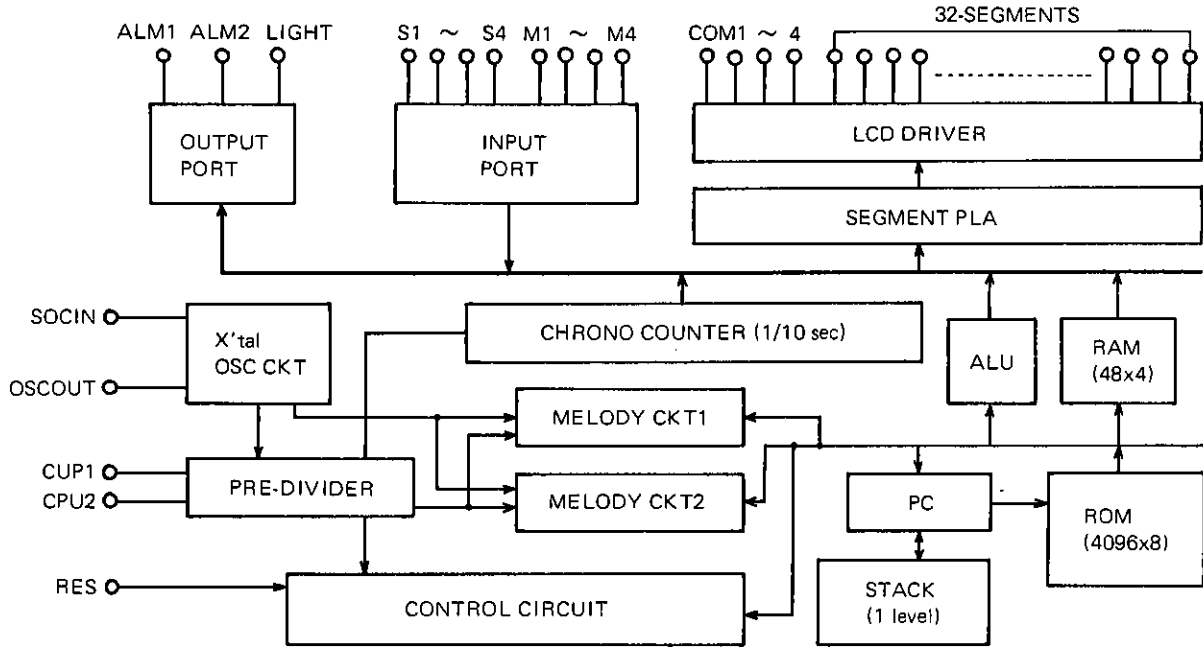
ALM1 ALM2 LIGHT

S1 ~ S4 M1 ~ M4

COM1 ~ 4

32-SEGMENTS

OUTPUT PORT

INPUT PORT

LCD DRIVER

SEGMENT PLA

SOCIN

X'tal OSC CKT

OSCOUT

CHRONO COUNTER (1/10 sec)

ALU

RAM (48x4)

MELODY CKT1

CUP1

CPU2

PRE-DIVIDER

MELODY CKT2

PC

ROM (4096x8)

RES

CONTROL CIRCUIT

STACK (1 level)